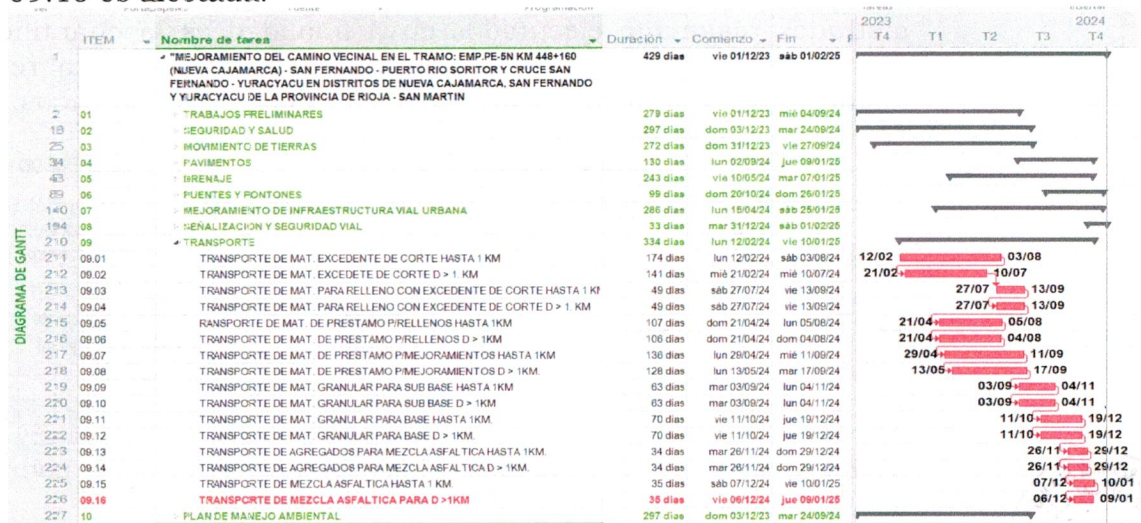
09.16 es afectada.

DIAGRAMA DE GANTT

| | ITEM | Nombre de tarea | Duración | Comienzo | Fin |
|---|---|---|---|---|---|
| 1 | | "MEJORAMIENTO DEL CAMINO VECINAL EN EL TRAMO: EMP.PE-5N KM 448+160 (NUEVA CAJAMARCA) - SAN FERNANDO - PUERTO RIO SORITOR Y CRUCE SAN FERNANDO - YURACYACU EN DISTRITOS DE NUEVA CAJAMARCA, SAN FERNANDO Y YURACYACU DE LA PROVINCIA DE RIOJA - SAN MARTIN | 429 días | vie 01/12/23 | sáb 01/02/25 |
| 2 | 01 | TRABAJOS PRELIMINARES | 279 días | vie 01/12/23 | mié 04/09/24 |
| 18 | 02 | SEGURIDAD Y SALUD | 297 días | dom 03/12/23 | mar 24/09/24 |
| 25 | 03 | MOVIMIENTO DE TIERRAS | 272 días | dom 31/12/23 | vie 27/09/24 |
| 34 | 04 | PAVIMENTOS | 130 días | lun 02/09/24 | jue 09/01/25 |
| 43 | 05 | DRENAJE | 243 días | vie 10/05/24 | mar 07/01/25 |
| 89 | 06 | PUENTES Y PONTONES | 99 días | dom 20/10/24 | dom 26/01/25 |
| 140 | 07 | MEJORAMIENTO DE INFRAESTRUCTURA VIAL URBANA | 286 días | lun 15/04/24 | sáb 25/01/25 |
| 194 | 08 | SEÑALIZACION Y SEGURIDAD VIAL | 33 días | mar 31/12/24 | sáb 01/02/25 |
| 210 | 09 | TRANSPORTE | 334 días | lun 12/02/24 | vie 10/01/25 |
| 211 | 09.01 | TRANSPORTE DE MAT. EXCEDENTE DE CORTE HASTA 1 KM | 174 días | lun 12/02/24 | sáb 03/08/24 |
| 212 | 09.02 | TRANSPORTE DE MAT. EXCEDETE DE CORTE D > 1. KM | 141 días | mié 21/02/24 | mié 10/07/24 |
| 213 | 09.03 | TRANSPORTE DE MAT. PARA RELLENO CON EXCEDENTE DE CORTE HASTA 1 KI | 49 días | sáb 27/07/24 | vie 13/09/24 |
| 214 | 09.04 | TRANSPORTE DE MAT. PARA RELLENO CON EXCEDENTE DE CORTE D > 1. KM | 49 días | sáb 27/07/24 | vie 13/09/24 |
| 215 | 09.05 | RANSPORTE DE MAT. DE PRESTAMO P/RELLENOS HASTA 1KM | 107 días | dom 21/04/24 | lun 05/08/24 |
| 216 | 09.06 | TRANSPORTE DE MAT. DE PRESTAMO P/RELLENOS D > 1KM | 106 días | dom 21/04/24 | dom 04/08/24 |
| 217 | 09.07 | TRANSPORTE DE MAT. DE PRESTAMO P/MEJORAMIENTOS HASTA 1KM | 136 días | lun 29/04/24 | mié 11/09/24 |
| 218 | 09.08 | TRANSPORTE DE MAT. DE PRESTAMO P/MEJORAMIENTOS D > 1KM. | 128 días | lun 13/05/24 | mar 17/09/24 |
| 219 | 09.09 | TRANSPORTE DE MAT. GRANULAR PARA SUB BASE HASTA 1KM | 63 días | mar 03/09/24 | lun 04/11/24 |
| 220 | 09.10 | TRANSPORTE DE MAT. GRANULAR PARA SUB BASE D > 1KM | 63 días | mar 03/09/24 | lun 04/11/24 |
| 221 | 09.11 | TRANSPORTE DE MAT. GRANULAR PARA BASE HASTA 1KM. | 70 días | vie 11/10/24 | jue 19/12/24 |
| 222 | 09.12 | TRANSPORTE DE MAT. GRANULAR PARA BASE D > 1KM. | 70 días | vie 11/10/24 | jue 19/12/24 |
| 223 | 09.13 | TRANSPORTE DE AGREGADOS PARA MEZCLA ASFALTICA HASTA 1KM. | 34 días | mar 26/11/24 | dom 29/12/24 |
| 224 | 09.14 | TRANSPORTE DE AGREGADOS PARA MEZCLA ASFALTICA D > 1KM. | 34 días | mar 26/11/24 | dom 29/12/24 |
| 225 | 09.15 | TRANSPORTE DE MEZCLA ASFALTICA HASTA 1 KM. | 35 días | sáb 07/12/24 | vie 10/01/25 |
| 226 | 09.16 | TRANSPORTE DE MEZCLA ASFALTICA PARA D >1KM | 35 días | vie 06/12/24 | jue 09/01/25 |
| 227 | 10 | PLAN DE MANEJO AMBIENTAL | 297 días | dom 03/12/23 | mar 24/09/24 |

2023 T4 | T1 | T2 | T3 | 2024 T4

12/02 03/08
21/02 10/07
27/07 13/09
27/07 13/09
21/04 05/08
21/04 04/08
29/04 11/09
13/05 17/09
03/09 04/11
03/09 04/11
11/10 19/12
11/10 19/12
26/11 29/12
26/11 29/12
07/12 10/01
06/12 09/01